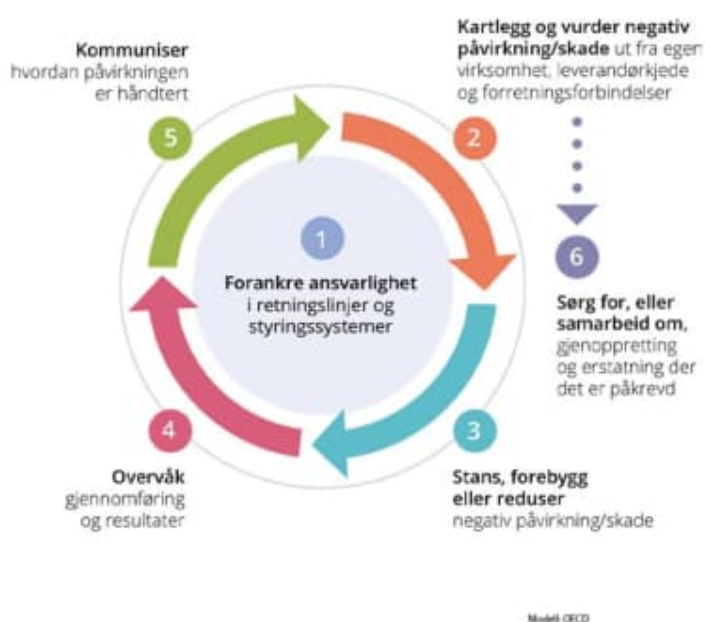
Kommuniser hvordan påvirkningen er håndtert

5

Kartlegg og vurder negativ påvirkning/skade ut fra egen virksomhet, leverandørkjede og forretningsforbindelser

2

1

Forankre ansvarlighet i retningslinjer og styringssystemer

6

Sørg for, eller samarbeid om, gjenoppretting og erstatning der det er påkrevd

4

Overvåk gjennomføring og resultater

3

Stans, forebygg eller reduser negativ påvirkning/skade

Modell: OECD